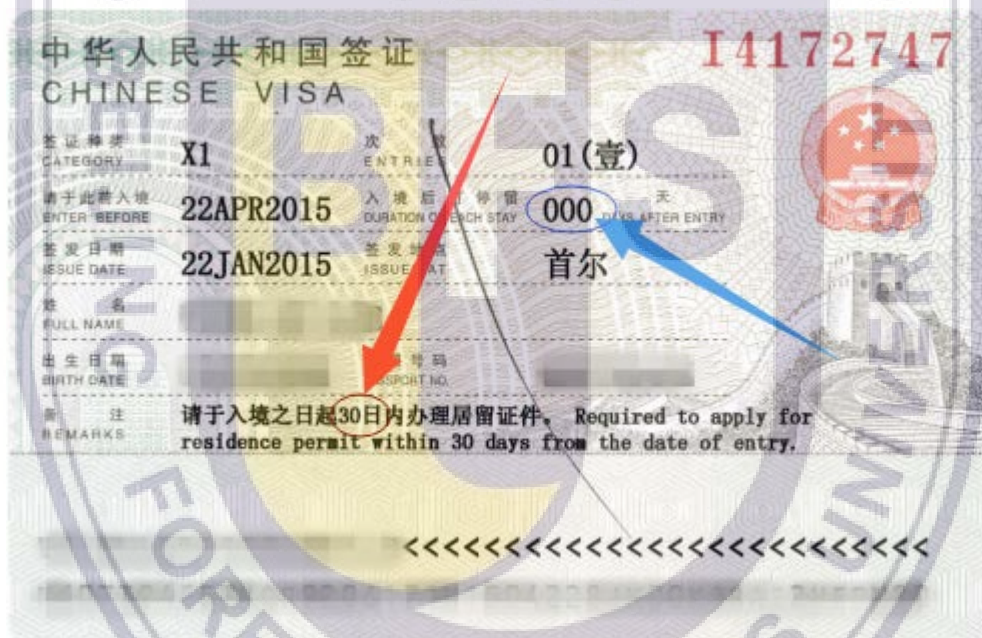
中华人民共和国签证
CHINESE VISA

I14172747

签证种类
CATEGORY
X1

次数
ENTRIES
01(壹)

请于此前入境
ENTER BEFORE
22APR2015

入境后停留
DURATION OF EACH STAY
000
天
DAYS AFTER ENTRY

签发日期
ISSUE DATE
22JAN2015

签发地点
ISSUE AT
首尔

姓名
FULL NAME
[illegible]

出生日期
BIRTH DATE
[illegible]

护照号码
PASSPORT NO.
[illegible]

备注
REMARKS
请于入境之日起30日内办理居留证件。Required to apply for residence permit within 30 days from the date of entry.

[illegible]<<<<<<<<<<<<<<<<<<<<<<<<<<<<<<<<<
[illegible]

BFS
FOREIGN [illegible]